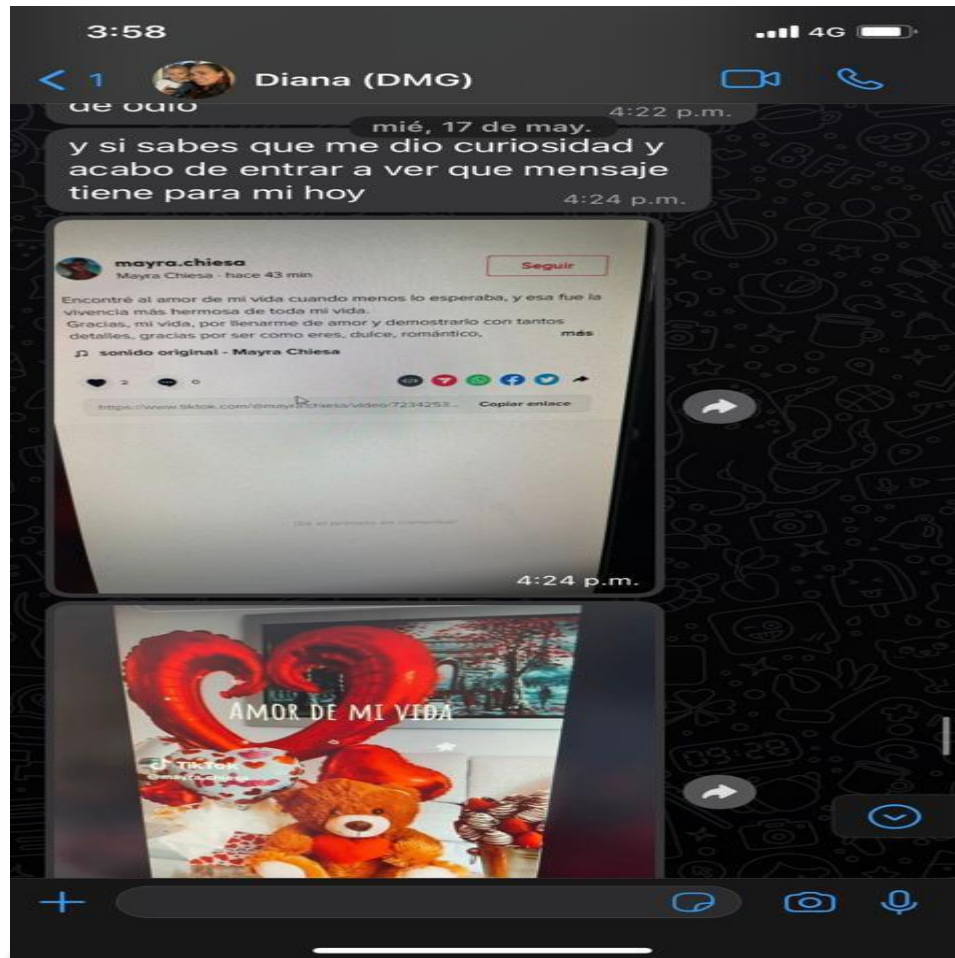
3:58
4G
1 Diana (DMG)

de odio
4:22 p.m.
mié, 17 de may.
y si sabes que me dio curiosidad y acabo de entrar a ver que mensaje tiene para mi hoy
4:24 p.m.

mayra.chiesa
Mayra Chiesa · hace 43 min
Seguir
Encontré al amor de mi vida cuando menos lo esperaba, y esa fue la vivencia más hermosa de toda mi vida.
Gracias, mi vida, por llenarme de amor y demostrarlo con tantos detalles, gracias por ser como eres, dulce, romántico, más
♫ sonido original - Mayra Chiesa
2 0
https://www.tiktok.com/@mayrachiesa/video/7234253... Copiar enlace
Sé el primero en comentar
4:24 p.m.

AMOR DE MI VIDA
TikTok